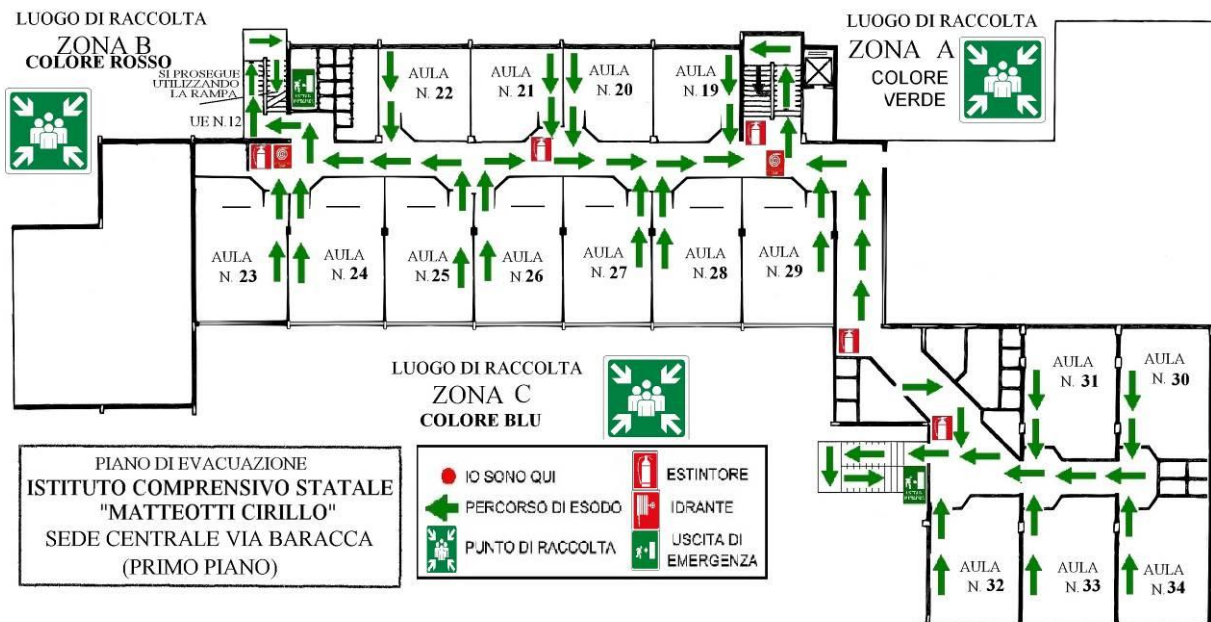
LUOGO DI RACCOLTA
ZONA B
COLORE ROSSO

SI PROSEGUE UTILIZZANDO LA RAMPA

UE N.12

AULA N. 22

AULA N. 21

AULA N. 20

AULA N. 19

LUOGO DI RACCOLTA
ZONA A
COLORE VERDE

AULA N. 23

AULA N. 24

AULA N. 25

AULA N. 26

AULA N. 27

AULA N. 28

AULA N. 29

LUOGO DI RACCOLTA
ZONA C
COLORE BLU

AULA N. 31

AULA N. 30

PIANO DI EVACUAZIONE
ISTITUTO COMPRENSIVO STATALE
"MATTEOTTI CIRILLO"
SEDE CENTRALE VIA BARACCA
(PRIMO PIANO)

IO SONO QUI
PERCORSO DI ESODO
PUNTO DI RACCOLTA
ESTINTORE
IDRANTE
USCITA DI EMERGENZA

AULA N. 32

AULA N. 33

AULA N. 34